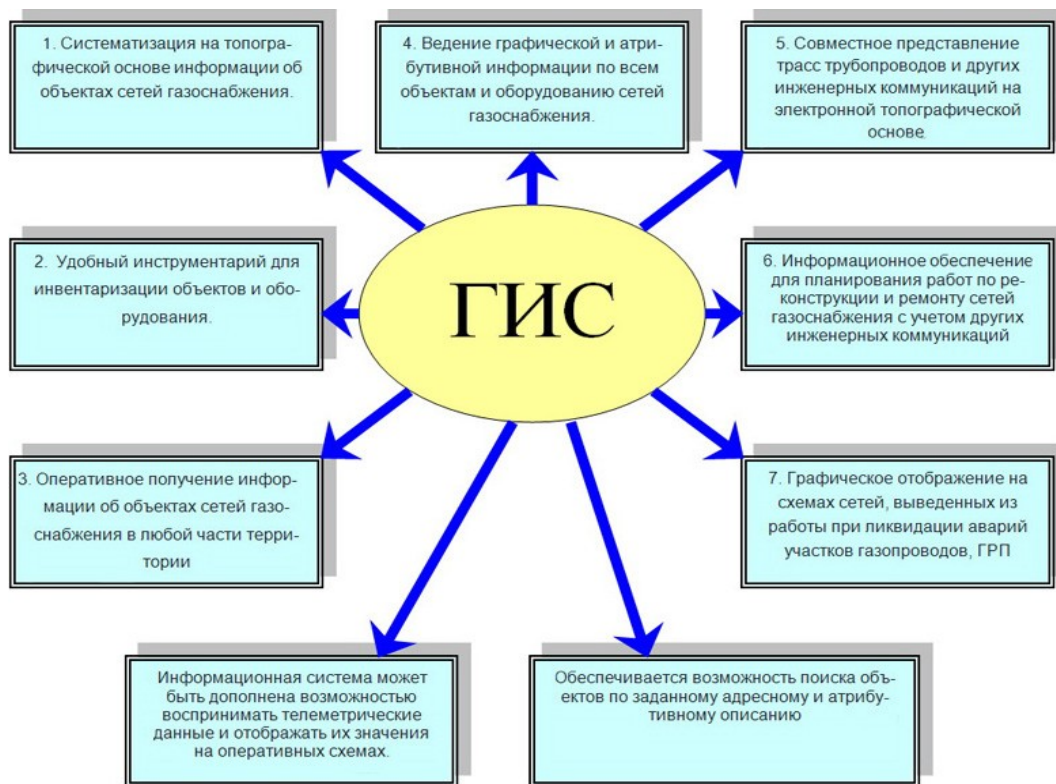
1. Систематизация на топографической основе информации об объектах сетей газоснабжения.

4. Ведение графической и атрибутивной информации по всем объектам и оборудованию сетей газоснабжения.

5. Совместное представление трасс трубопроводов и других инженерных коммуникаций на электронной топографической основе.

2. Удобный инструментарий для инвентаризации объектов и оборудования.

ГИС

6. Информационное обеспечение для планирования работ по реконструкции и ремонту сетей газоснабжения с учетом других инженерных коммуникаций

3. Оперативное получение информации об объектах сетей газоснабжения в любой части территории

7. Графическое отображение на схемах сетей, выведенных из работы при ликвидации аварий участков газопроводов, ГРП

Информационная система может быть дополнена возможностью воспринимать телеметрические данные и отображать их значения на оперативных схемах.

Обеспечивается возможность поиска объектов по заданному адресному и атрибутивному описанию